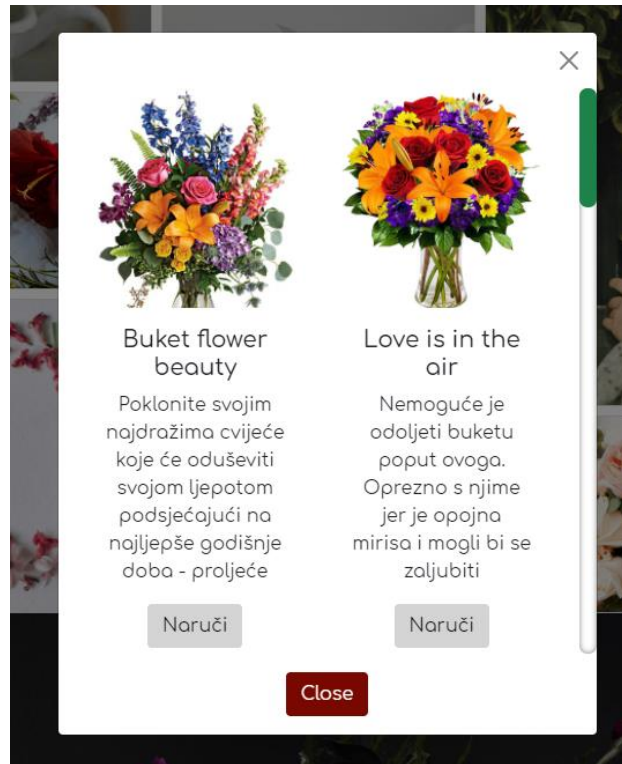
×

Buket flower beauty

Poklonite svojim najdražima cvijeće koje će oduševiti svojom ljepotom podsjećajući na najljepše godišnje doba - proljeće

Naruči

Love is in the air

Nemoguće je odoljeti buketu poput ovoga. Oprezno s njime jer je opojna mirisa i mogli bi se zaljubiti

Naruči

Close